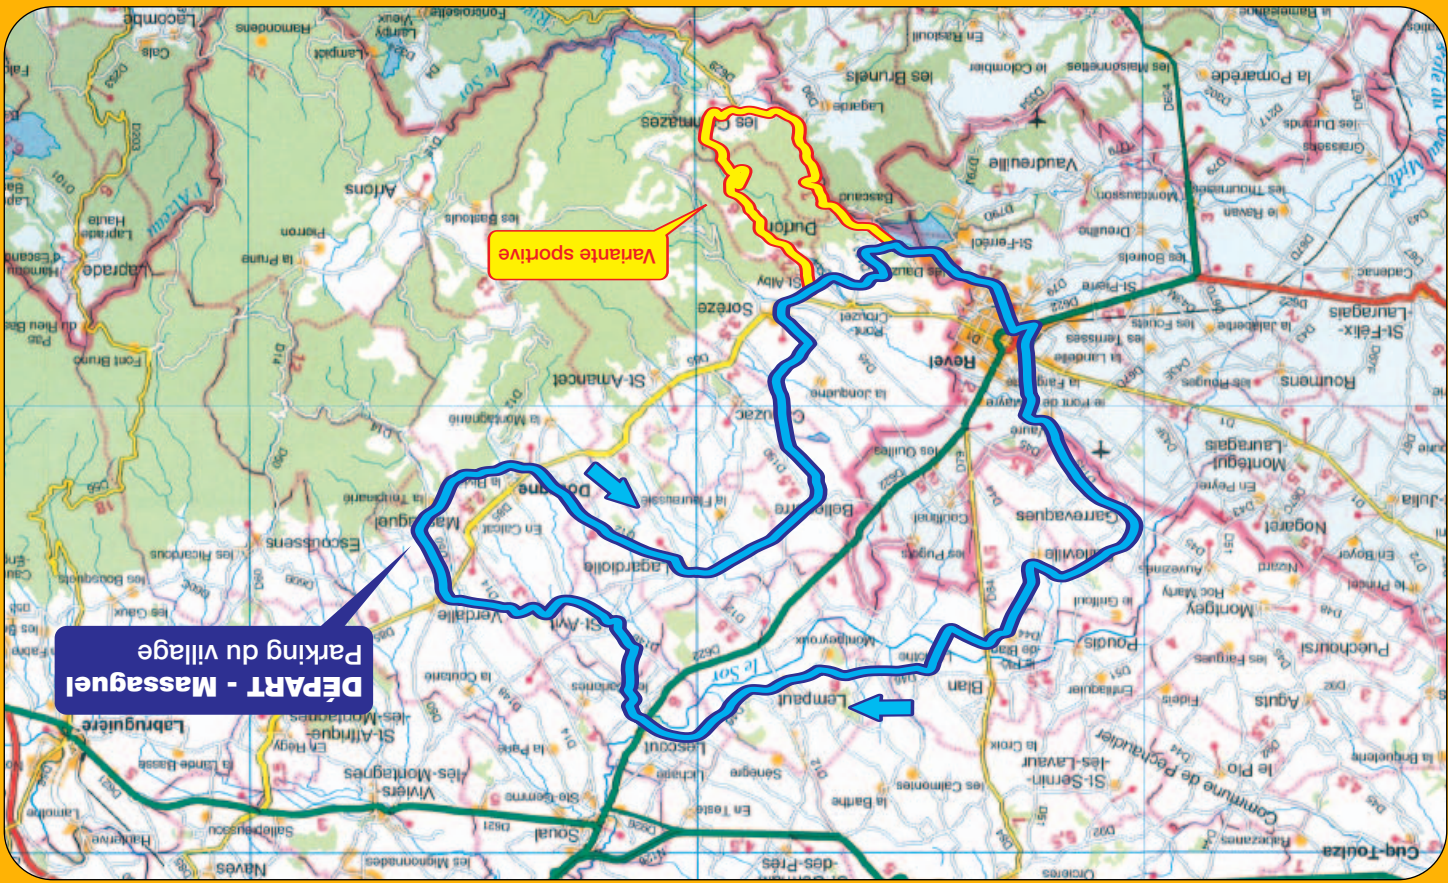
DÉPART - Massaguel
Parking du village

Variante sportive

Lacombe
Cals
Ramondens
Lampy Vieux
Fontbruno
les Cammazes
les Brunels
En Rastoul
le Colombier
les Maisonnettes
la Pomarède
les Bastouls
Arfons
Vaudreuille
Lagarde
les Durands
Grassalies
Laprade Haute
Laprade
Hameau d'Escande
le Rieu Bas
Font Bruno
Pierron
la Prune
Durfort
Bascaud
St-Ferréol
Drauille
les Bourrels
le Ravan
Cadenac
St-Félix-Lauragais
Sorèze
St-Alby
les Daux
St-Pierre
Revel
les Fouts
la Jalabertie
Roumens
St-Amancet
la Montagnarié
la Jonquière
Couzac
les Rouges
Montégut-Lauragais
Dourgne
la Fleurasse
Belleserre
les Quilles
Garrevaques
Nogaret
St-Julia
Massaguel
En Calcat
Escoussens
les Ricardous
Lagardiolle
Cadrinal
les Pujols
Palleville
Auvezines
Montgey
Roc Marty
En Boyer
le Pinchot
les Caux
Verdalle
St-Avit
Montgeyroux
Poudis
Puechoursi
les Fargues
la Coutarié
Blan
Lempaut
le Sor
Aguts
Fidels
St-Affrique-les-Montagnes
En Régy
la Lande Basse
la Palle
Lescout
Sénégas
la Croix
St-Sernin-les-Lavaur
le Pio
la Bruguèrie
Labruguière
Viviers-les-Montagnes
Lacrouzette
Ste-Germaine
Soual
En Teste
la Barthe
les Calmontés
Commune de Pechaudier
Cuq-Toulza
Navès
Saïx
les Mignonnades
St-Germain-des-Prés
Orceres
Hauterive
Lamotte